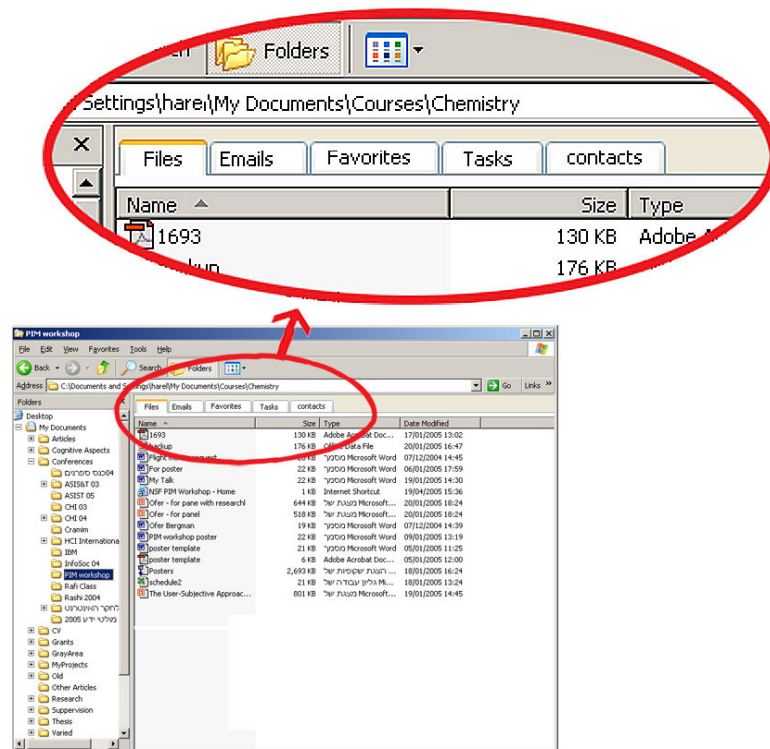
Folders

Settings\harel\My Documents\Courses\Chemistry

Files | Emails | Favorites | Tasks | contacts

| Name | Size | Type |
|---|---|---|
| 1693 | 130 KB | Adobe A |
| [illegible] | 176 KB | |

PIM workshop

File Edit View Favorites Tools Help

Back Search Folders

Address C:\Documents and Settings\harel\My Documents\Courses\Chemistry Go Links »

Folders

Desktop
My Documents
Articles
Cognitive Aspects
Conferences
כנס ספרנים 04
ASIS&T 03
ASIST 05
CHI 03
CHI 04
Cramim
HCI International
IBM
InfoSoc 04
PIM workshop
Rafi Class
Rashi 2004
לחקר האינטרנט
בעולם ידע 2005
CV
Grants
GrayArea
MyProjects
Old
Other Articles
Research
Suppervision
Thesis
Varied

Files | Emails | Favorites | Tasks | contacts

| Name | Size | Type | Date Modified |
|---|---|---|---|
| 1693 | 130 KB | Adobe Acrobat Doc... | 17/01/2005 13:02 |
| Backup | 176 KB | Office Data File | 20/01/2005 16:47 |
| Flight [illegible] | 20 KB | מסמך Microsoft Word | 07/12/2004 14:45 |
| For poster | 22 KB | מסמך Microsoft Word | 06/01/2005 17:59 |
| My Talk | 22 KB | מסמך Microsoft Word | 19/01/2005 14:30 |
| NSF PIM Workshop - Home | 1 KB | Internet Shortcut | 19/04/2005 15:36 |
| Ofer - for pane with researchl | 644 KB | מצגת של Microsoft... | 20/01/2005 18:24 |
| Ofer - for panel | 518 KB | מצגת של Microsoft... | 20/01/2005 18:24 |
| Ofer Bergman | 19 KB | מסמך Microsoft Word | 07/12/2004 14:39 |
| PIM workshop poster | 22 KB | מסמך Microsoft Word | 09/01/2005 13:19 |
| poster template | 21 KB | מסמך Microsoft Word | 05/01/2005 11:25 |
| poster template | 6 KB | Adobe Acrobat Doc... | 05/01/2005 12:00 |
| Posters | 2,693 KB | הצגת שקופיות של... | 18/01/2005 16:24 |
| schedule2 | 21 KB | גליון עבודה של Mi... | 18/01/2005 13:24 |
| The User-Subjective Approac... | 801 KB | מצגת של Microsoft... | 19/01/2005 14:45 |